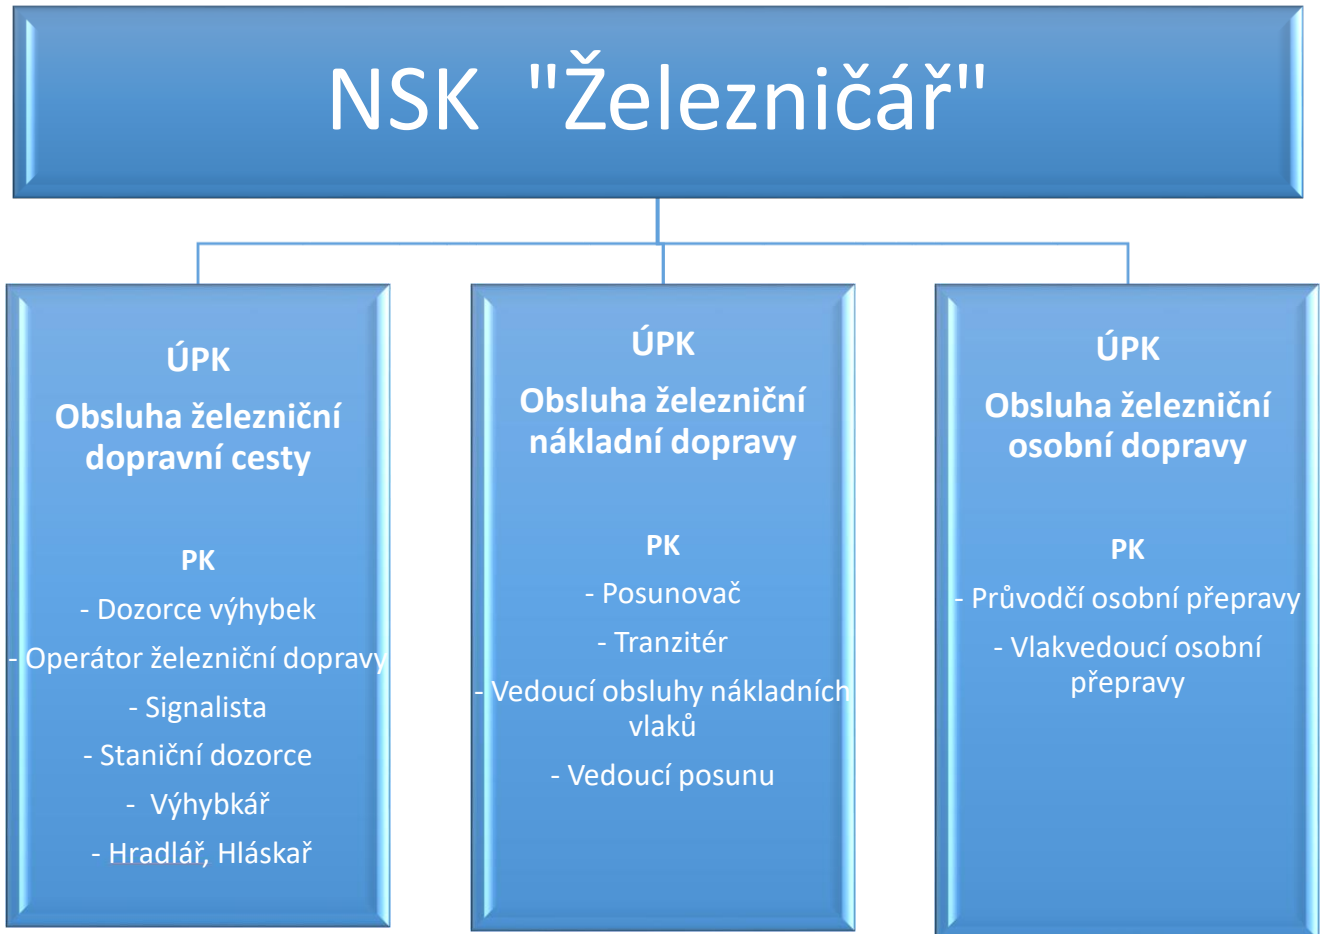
NSK "Železničář"

ÚPK
Obsluha železniční dopravní cesty

PK
- Dozorce výhybek
- Operátor železniční dopravy
- Signalista
- Staniční dozorce
- Výhybkář
- Hradlář, Hláskař

ÚPK
Obsluha železniční nákladní dopravy

PK
- Posunovač
- Tranzitér
- Vedoucí obsluhy nákladních vlaků
- Vedoucí posunu

ÚPK
Obsluha železniční osobní dopravy

PK
- Průvodčí osobní přepravy
- Vlakvedoucí osobní přepravy